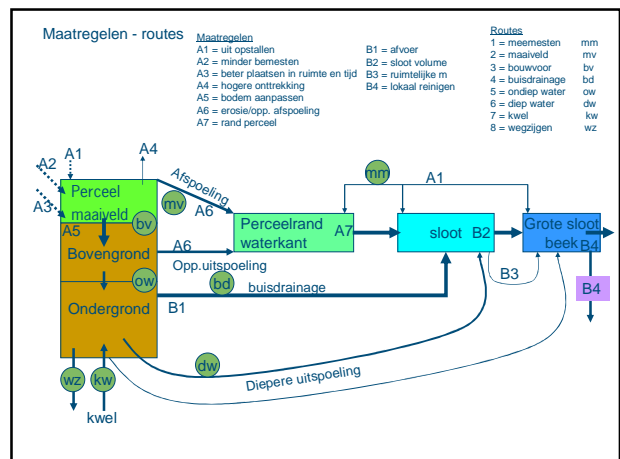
Maatregelen - routes

Maatregelen
A1 = uit opstallen
A2 = minder bemesten
A3 = beter plaatsen in ruimte en tijd
A4 = hogere onttrekking
A5 = bodem aanpassen
A6 = erosie/opp. afspoeling
A7 = rand perceel

B1 = afvoer
B2 = sloot volume
B3 = ruimtelijke m
B4 = lokaal reinigen

Routes
1 = meemesten mm
2 = maaiveld mv
3 = bouwvoor bv
4 = buisdrainage bd
5 = ondiep water ow
6 = diep water dw
7 = kwel kw
8 = wegzijgen wz

A1
A2
A3
A4
Perceel
maaiveld
A5
mv
bv
Afspoeling
A6
Perceelrand waterkant
A7
mm
A1
sloot
B2
Grote sloot beek
B4
A6
Bovengrond
Opp.uitspoeling
ow
bd
buisdrainage
B3
B4
Ondergrond
B1
dw
Diepere uitspoeling
wz
kw
kwel